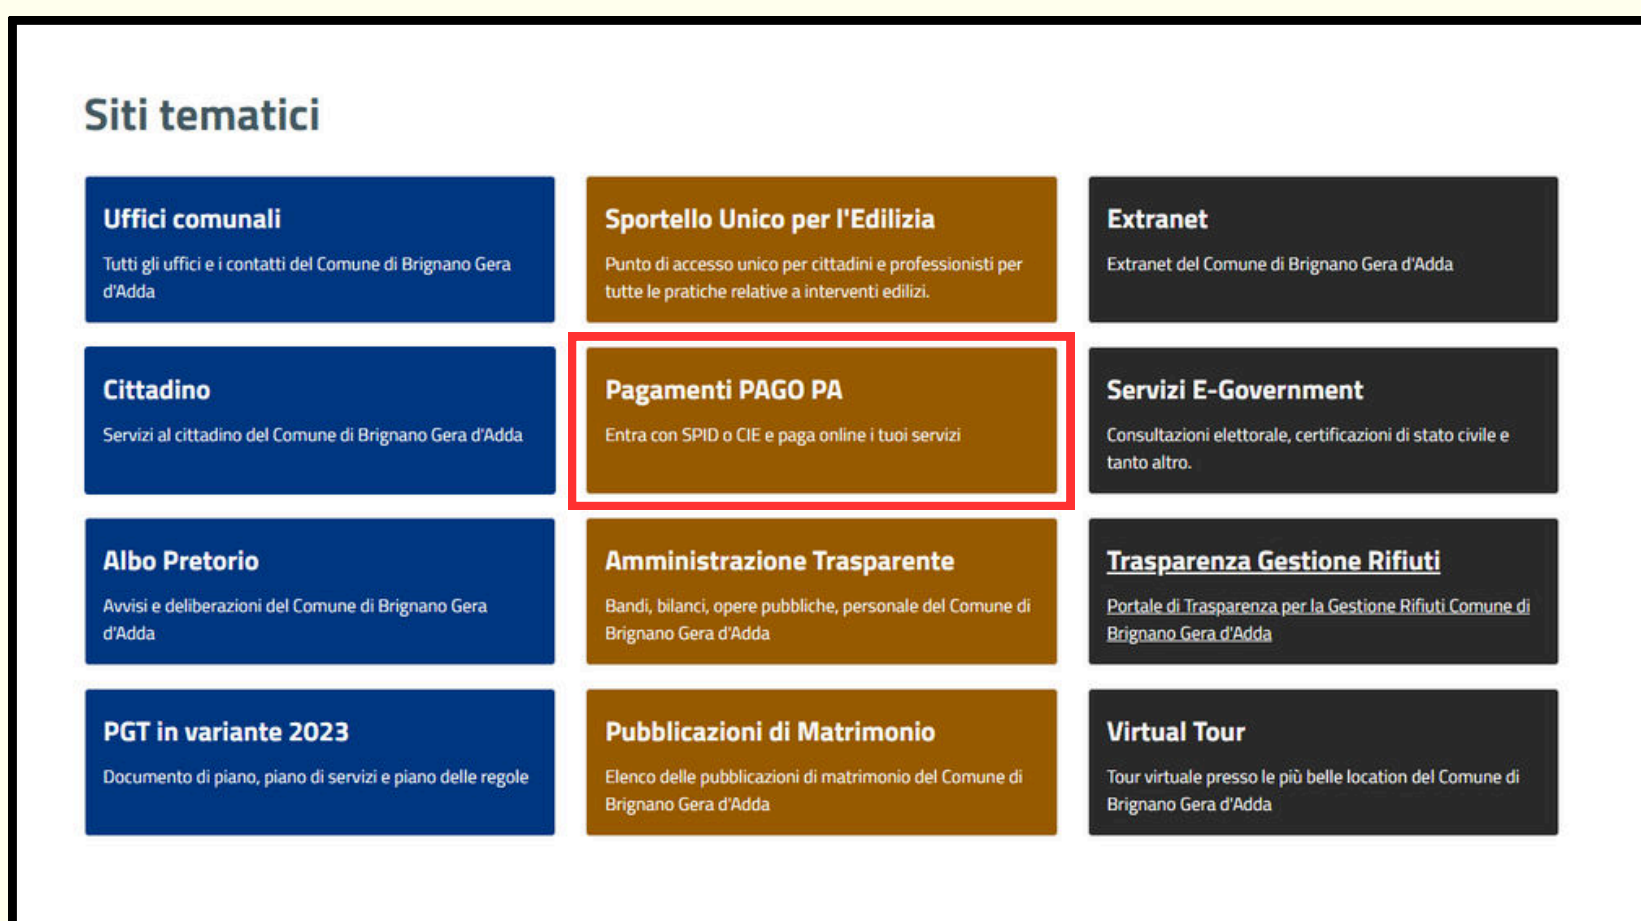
Siti tematici

Uffici comunali
Tutti gli uffici e i contatti del Comune di Brignano Gera d'Adda

Sportello Unico per l'Edilizia
Punto di accesso unico per cittadini e professionisti per tutte le pratiche relative a interventi edilizi.

Extranet
Extranet del Comune di Brignano Gera d'Adda

Cittadino
Servizi al cittadino del Comune di Brignano Gera d'Adda

Pagamenti PAGO PA
Entra con SPID o CIE e paga online i tuoi servizi

Servizi E-Government
Consultazioni elettorale, certificazioni di stato civile e tanto altro.

Albo Pretorio
Avvisi e deliberazioni del Comune di Brignano Gera d'Adda

Amministrazione Trasparente
Bandi, bilanci, opere pubbliche, personale del Comune di Brignano Gera d'Adda

Trasparenza Gestione Rifiuti
Portale di Trasparenza per la Gestione Rifiuti Comune di Brignano Gera d'Adda

PGT in variante 2023
Documento di piano, piano di servizi e piano delle regole

Pubblicazioni di Matrimonio
Elenco delle pubblicazioni di matrimonio del Comune di Brignano Gera d'Adda

Virtual Tour
Tour virtuale presso le più belle location del Comune di Brignano Gera d'Adda